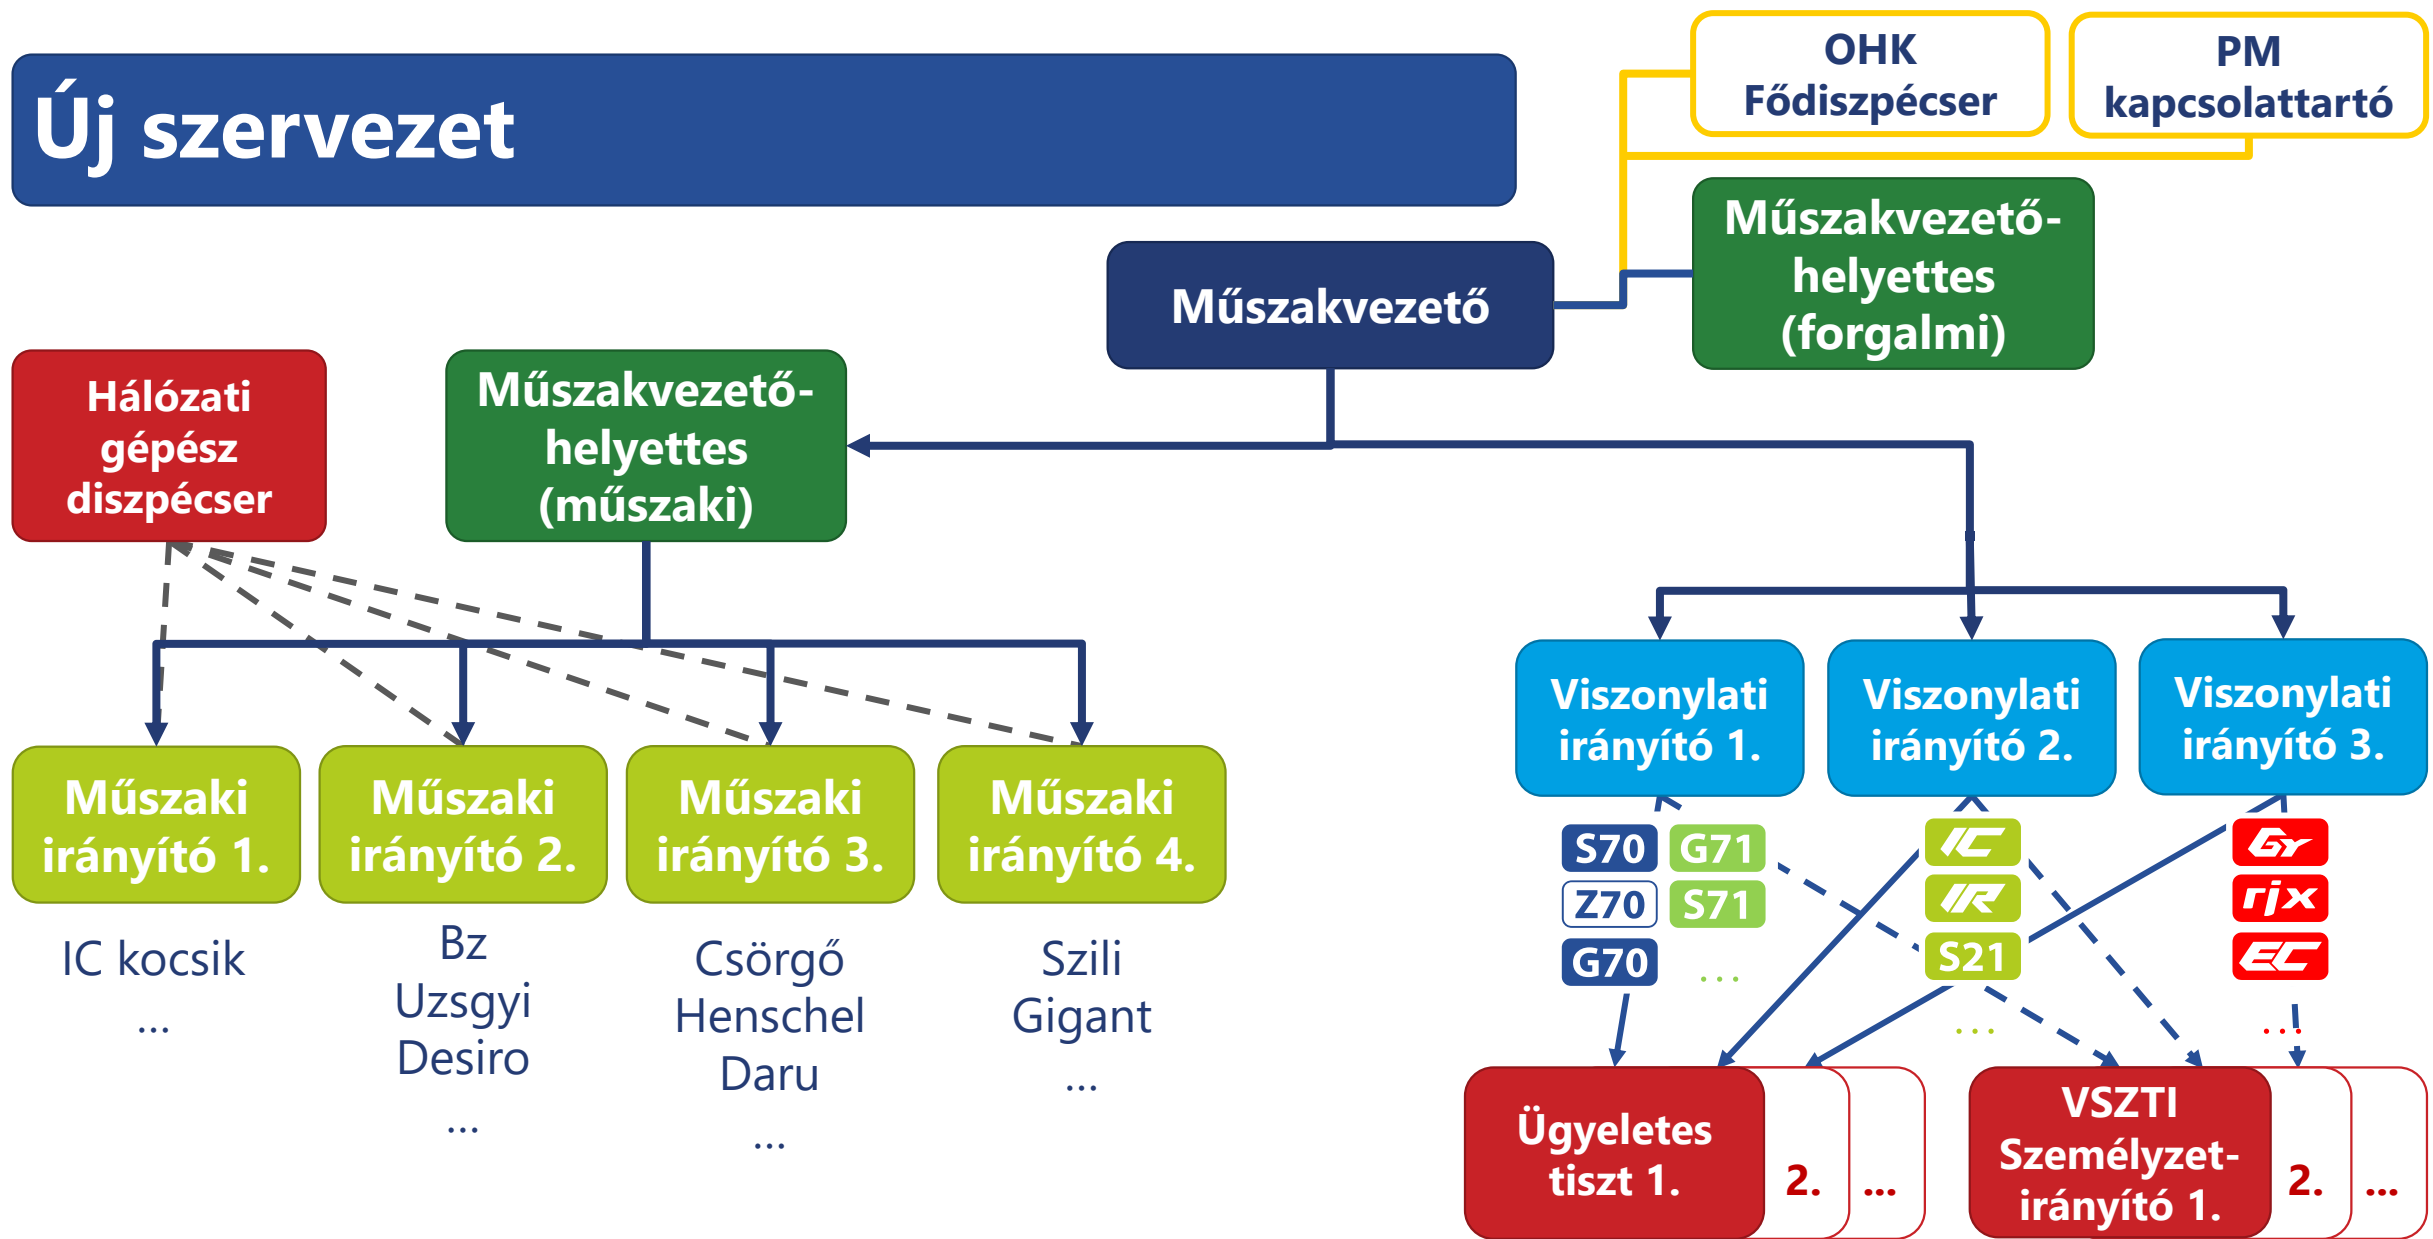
Új szervezet

OHK Fődiszpécser

PM kapcsolattartó

Műszakvezető-helyettes (forgalmi)

Műszakvezető

Hálózati gépész diszpécser

Műszakvezető-helyettes (műszaki)

Műszaki irányító 1.

Műszaki irányító 2.

Műszaki irányító 3.

Műszaki irányító 4.

IC kocsik
...

Bz
Uzsgyi
Desiro
...

Csörgő
Henschel
Daru
...

Szili
Gigant
...

Viszonylati irányító 1.

Viszonylati irányító 2.

Viszonylati irányító 3.

S70 G71
Z70 S71
G70 ...

IC
IR
S21
...

Gy
rjx
EC
...

Ügyeletes tiszt 1.
2.
...

VSZTI Személyzet-irányító 1.
2.
...